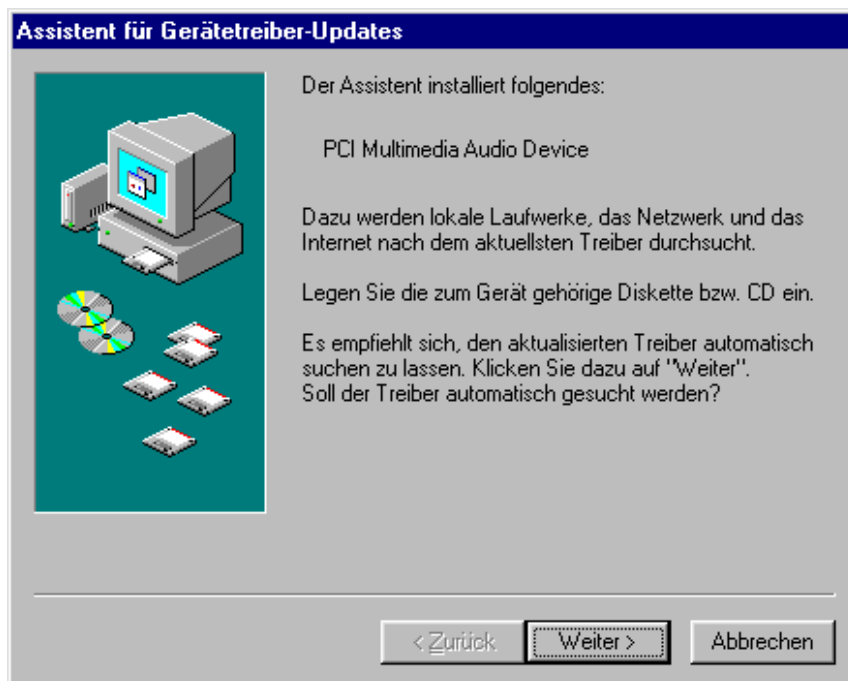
Assistent für Gerätetreiber-Updates

Der Assistent installiert folgendes:

PCI Multimedia Audio Device

Dazu werden lokale Laufwerke, das Netzwerk und das Internet nach dem aktuellsten Treiber durchsucht.

Legen Sie die zum Gerät gehörige Diskette bzw. CD ein.

Es empfiehlt sich, den aktualisierten Treiber automatisch suchen zu lassen. Klicken Sie dazu auf "Weiter". Soll der Treiber automatisch gesucht werden?

< Zurück

Weiter >

Abbrechen